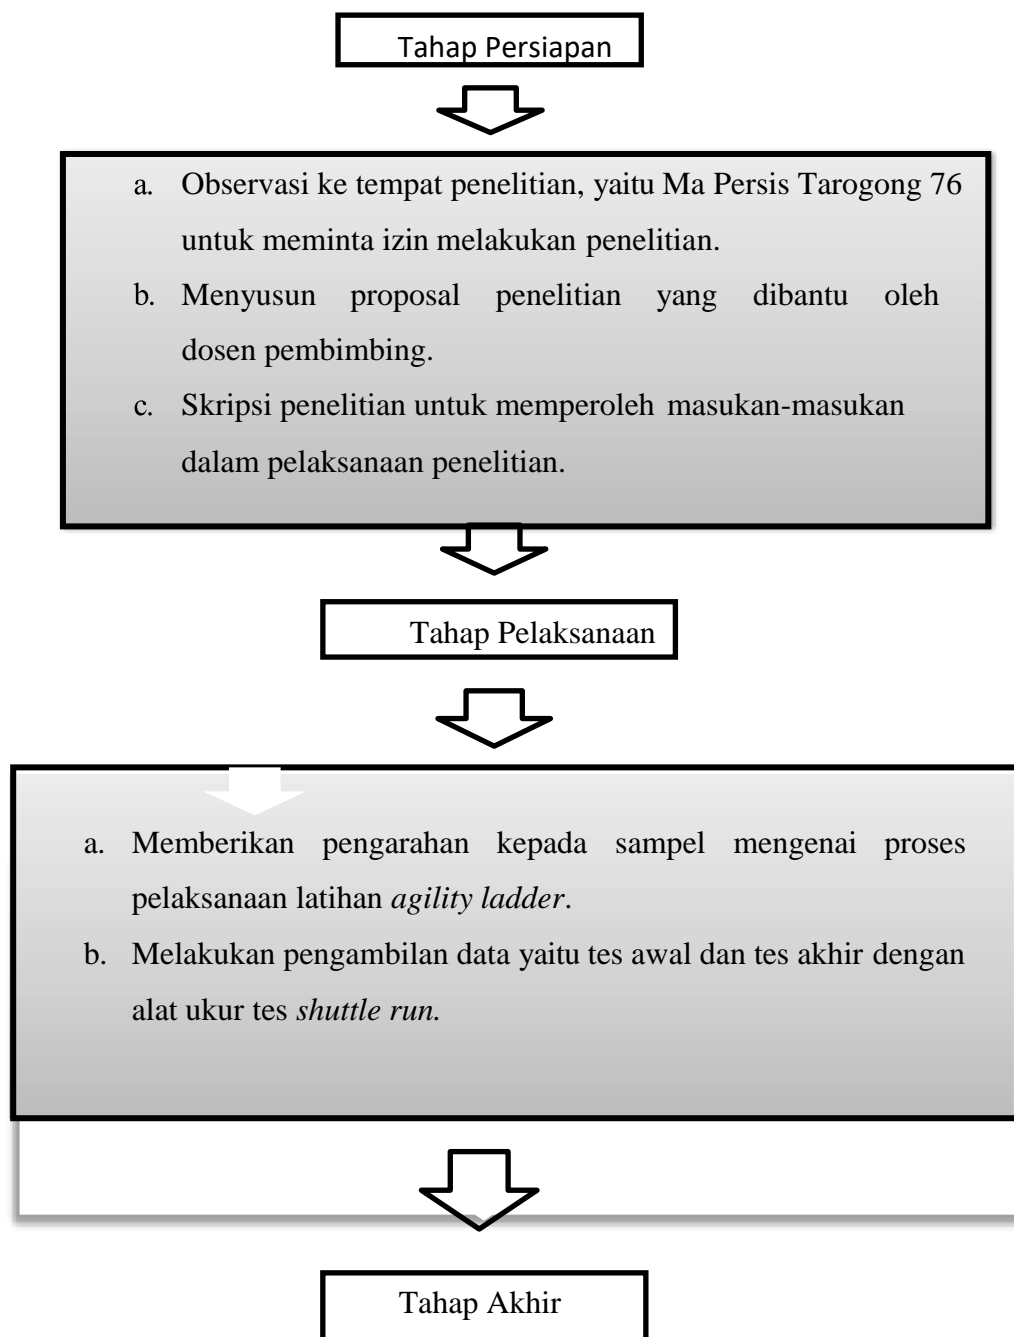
Tahap Persiapan

a. Observasi ke tempat penelitian, yaitu Ma Persis Tarogong 76 untuk meminta izin melakukan penelitian.

b. Menyusun proposal penelitian yang dibantu oleh dosen pembimbing.

c. Skripsi penelitian untuk memperoleh masukan-masukan dalam pelaksanaan penelitian.

Tahap Pelaksanaan

a. Memberikan pengarahan kepada sampel mengenai proses pelaksanaan latihan *agility ladder*.

b. Melakukan pengambilan data yaitu tes awal dan tes akhir dengan alat ukur tes *shuttle run.*

Tahap Akhir